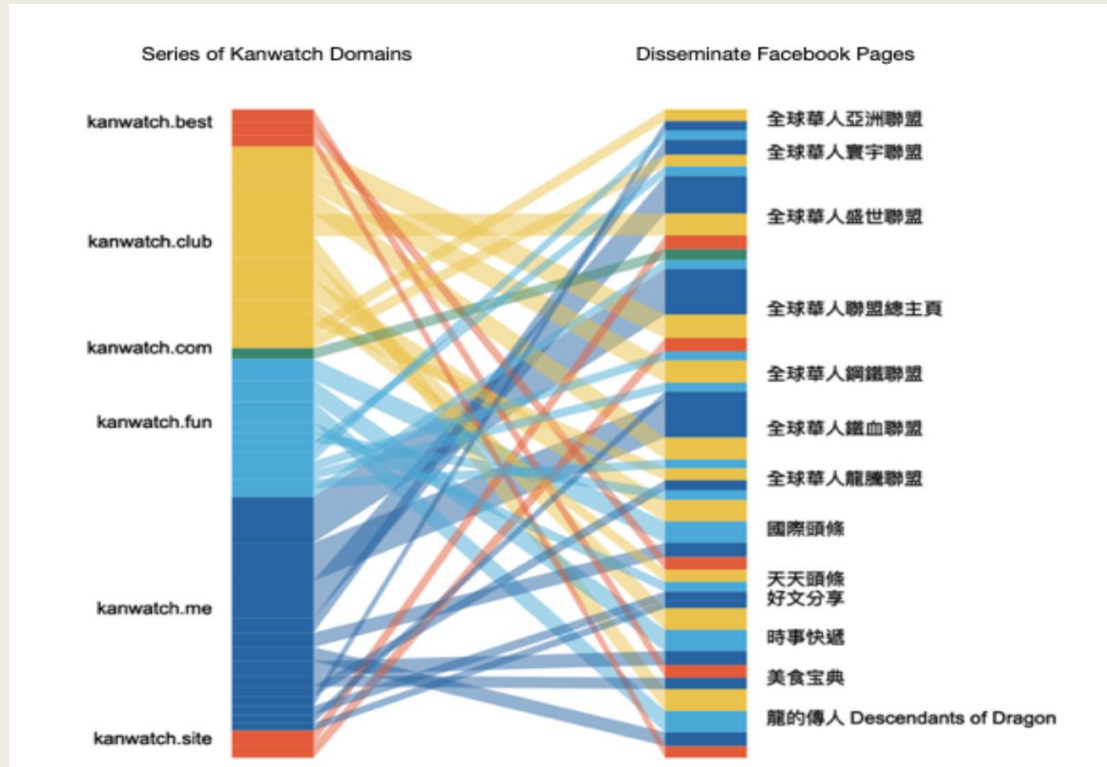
Series of Kanwatch Domains

Disseminate Facebook Pages

kanwatch.best
kanwatch.club
kanwatch.com
kanwatch.fun
kanwatch.me
kanwatch.site

全球華人亞洲聯盟
全球華人寰宇聯盟
全球華人盛世聯盟
全球華人聯盟總主頁
全球華人鋼鐵聯盟
全球華人鐵血聯盟
全球華人龍騰聯盟
國際頭條
天天頭條
好文分享
時事快遞
美食宝典
龍的傳人 Descendants of Dragon